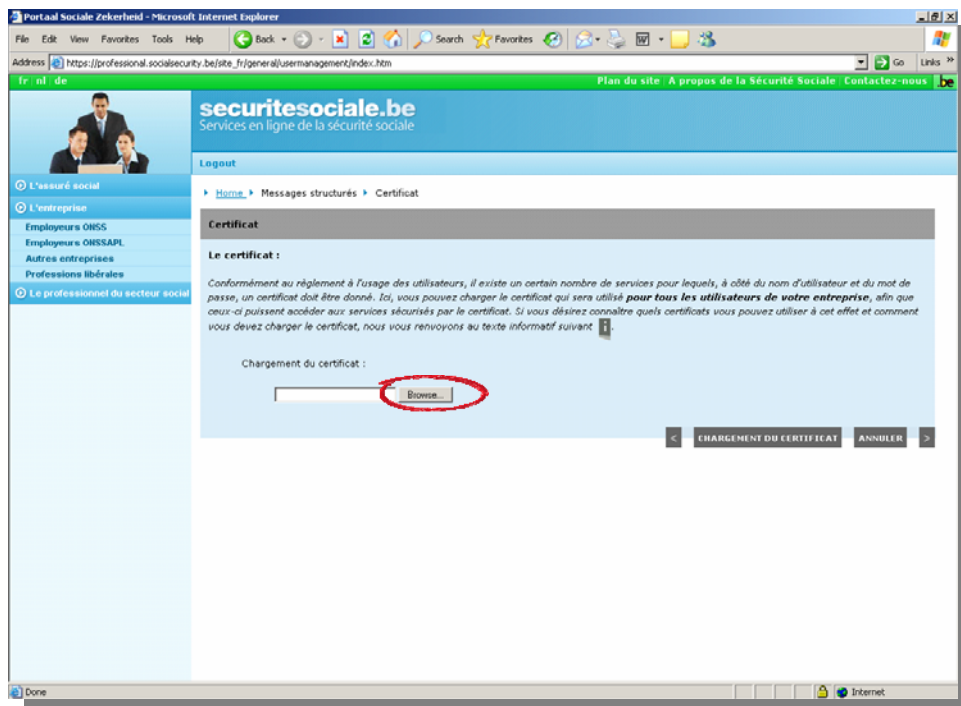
Portaal Sociale Zekerheid - Microsoft Internet Explorer

File Edit View Favorites Tools Help

Back Search Favorites

Address https://professional.socialsecurity.be/site_fr/general/usermanagement/index.htm Go Links

fr | nl | de

Plan du site | A propos de la Sécurité Sociale | Contactez-nous be

securitesociale.be
Services en ligne de la sécurité sociale

Logout

L'assuré social
L'entreprise
Employeurs ONSS
Employeurs ONSSAPL
Autres entreprises
Professions libérales
Le professionnel du secteur social

Home ▸ Messages structurés ▸ Certificat

Certificat

Le certificat :

Conformément au règlement à l'usage des utilisateurs, il existe un certain nombre de services pour lequels, à côté du nom d'utilisateur et du mot de passe, un certificat doit être donné. Ici, vous pouvez charger le certificat qui sera utilisé **pour tous les utilisateurs de votre entreprise**, afin que ceux-ci puissent accéder aux services sécurisés par le certificat. Si vous désirez connaître quels certificats vous pouvez utiliser à cet effet et comment vous devez charger le certificat, nous vous renvoyons au texte informatif suivant

Chargement du certificat :

Browse...

< CHARGEMENT DU CERTIFICAT ANNULER >

Done Internet